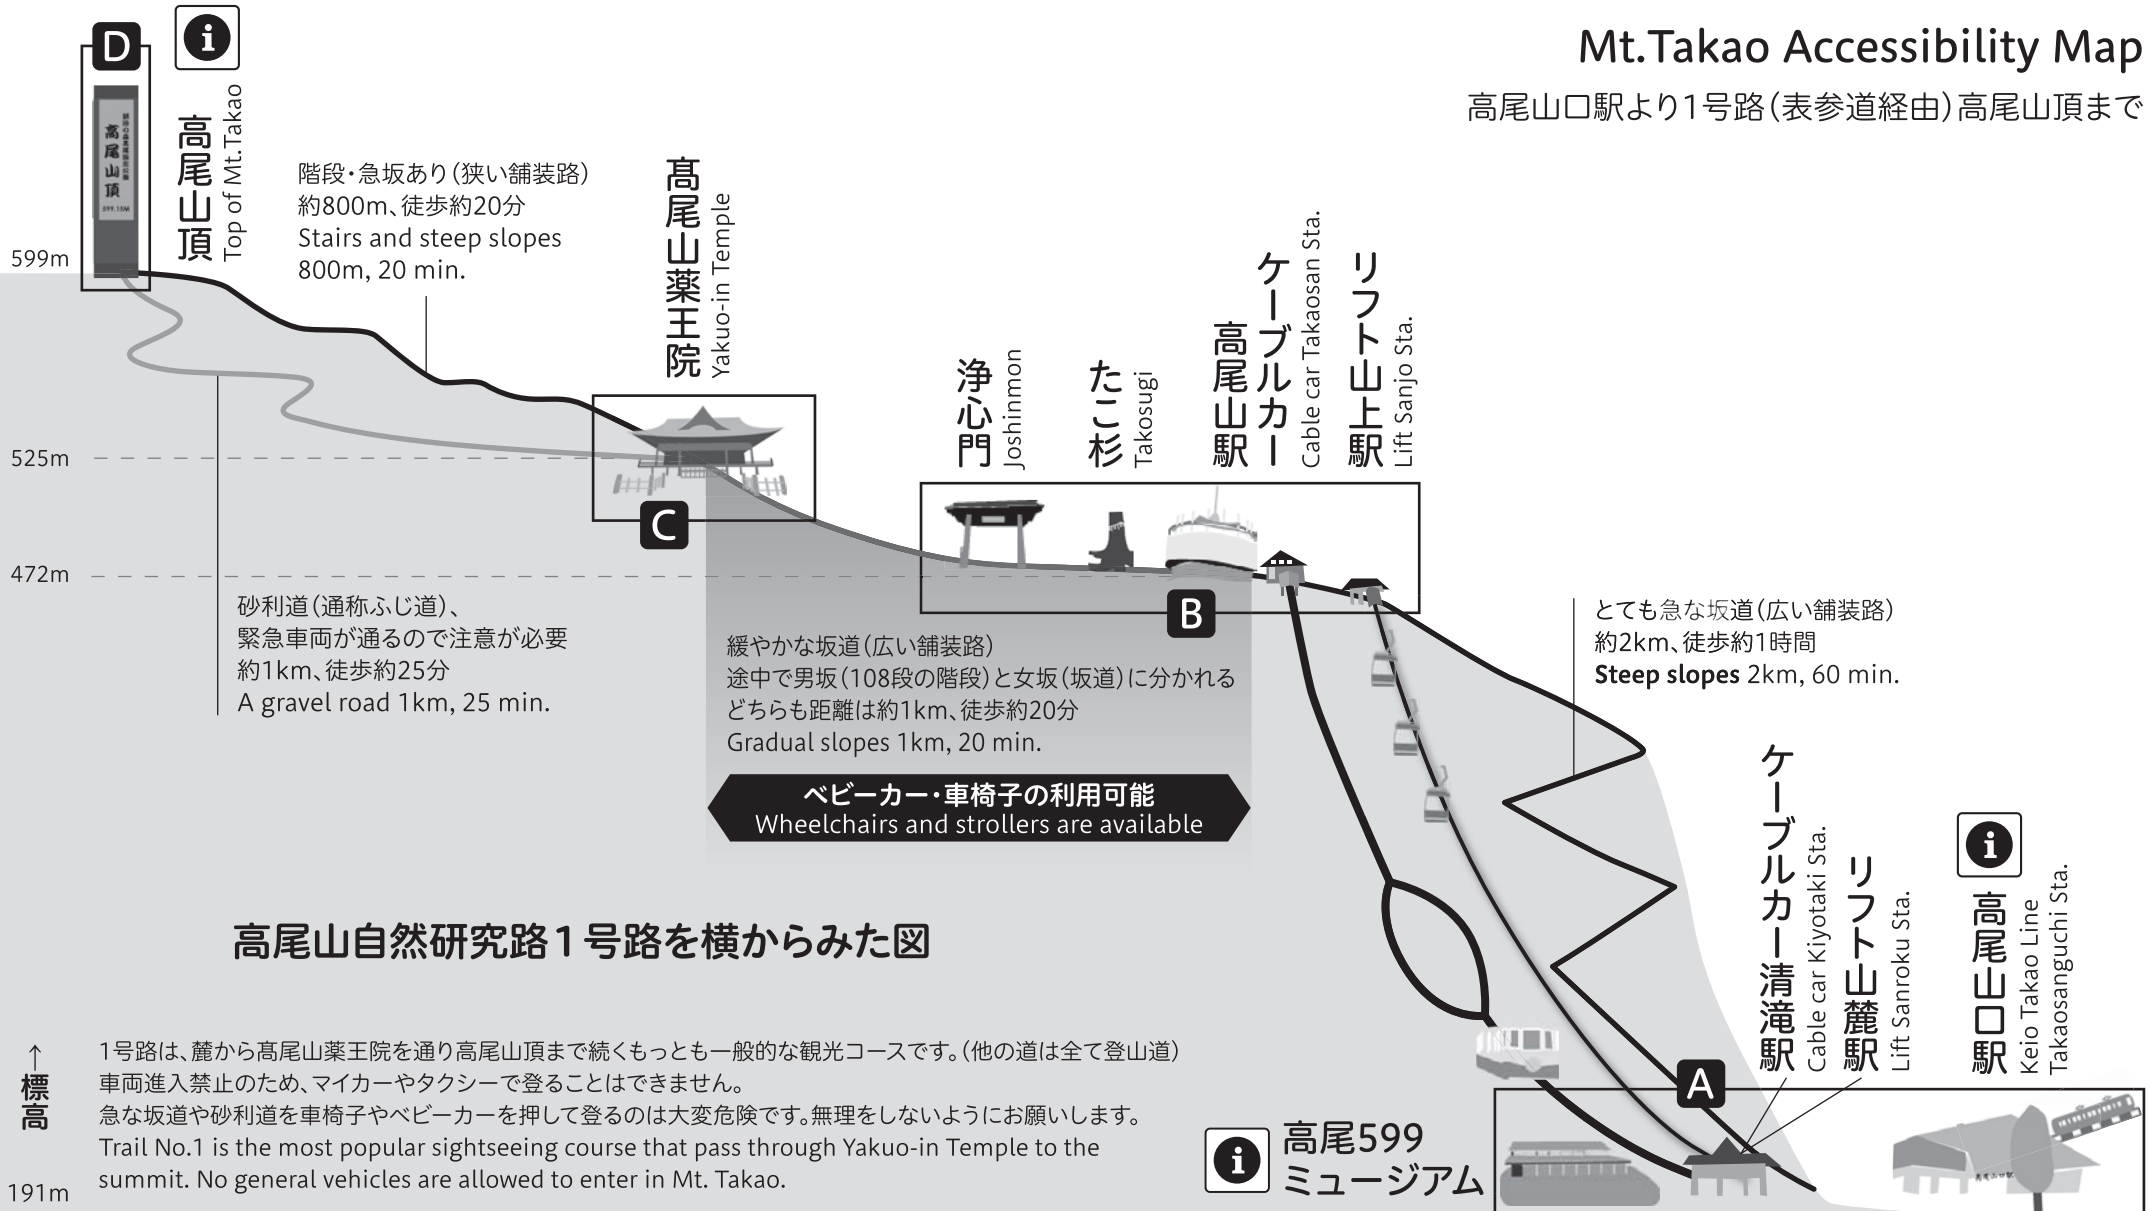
Mt.Takao Accessibility Map
高尾山口駅より1号路(表参道経由)高尾山頂まで

D
i
高尾山頂 Top of Mt.Takao

599m

階段・急坂あり(狭い舗装路)
約800m、徒歩約20分
Stairs and steep slopes
800m, 20 min.

高尾山薬王院 Yakuo-in Temple

C

525m

472m

浄心門 Joshinmon
たこ杉 Takosugi
ケーブルカー高尾山駅 Cable car Takaosan Sta.
リフト山上駅 Lift Sanjo Sta.

B

砂利道(通称ふじ道)、
緊急車両が通るので注意が必要
約1km、徒歩約25分
A gravel road 1km, 25 min.

緩やかな坂道(広い舗装路)
途中で男坂(108段の階段)と女坂(坂道)に分かれる
どちらも距離は約1km、徒歩約20分
Gradual slopes 1km, 20 min.

ベビーカー・車椅子の利用可能
Wheelchairs and strollers are available

とても急な坂道(広い舗装路)
約2km、徒歩約1時間
Steep slopes 2km, 60 min.

高尾山自然研究路1号路を横からみた図

ケーブルカー清滝駅 Cable car Kiyotaki Sta.
リフト山麓駅 Lift Sanroku Sta.
i
高尾山口駅 Keio Takao Line Takaosanguchi Sta.

A

↑
標高

1号路は、麓から高尾山薬王院を通り高尾山頂まで続くもっとも一般的な観光コースです。(他の道は全て登山道)
車両進入禁止のため、マイカーやタクシーで登ることはできません。
急な坂道や砂利道を車椅子やベビーカーを押して登るのは大変危険です。無理をしないようにお願いします。
Trail No.1 is the most popular sightseeing course that pass through Yakuo-in Temple to the summit. No general vehicles are allowed to enter in Mt. Takao.

191m

i 高尾599ミュージアム